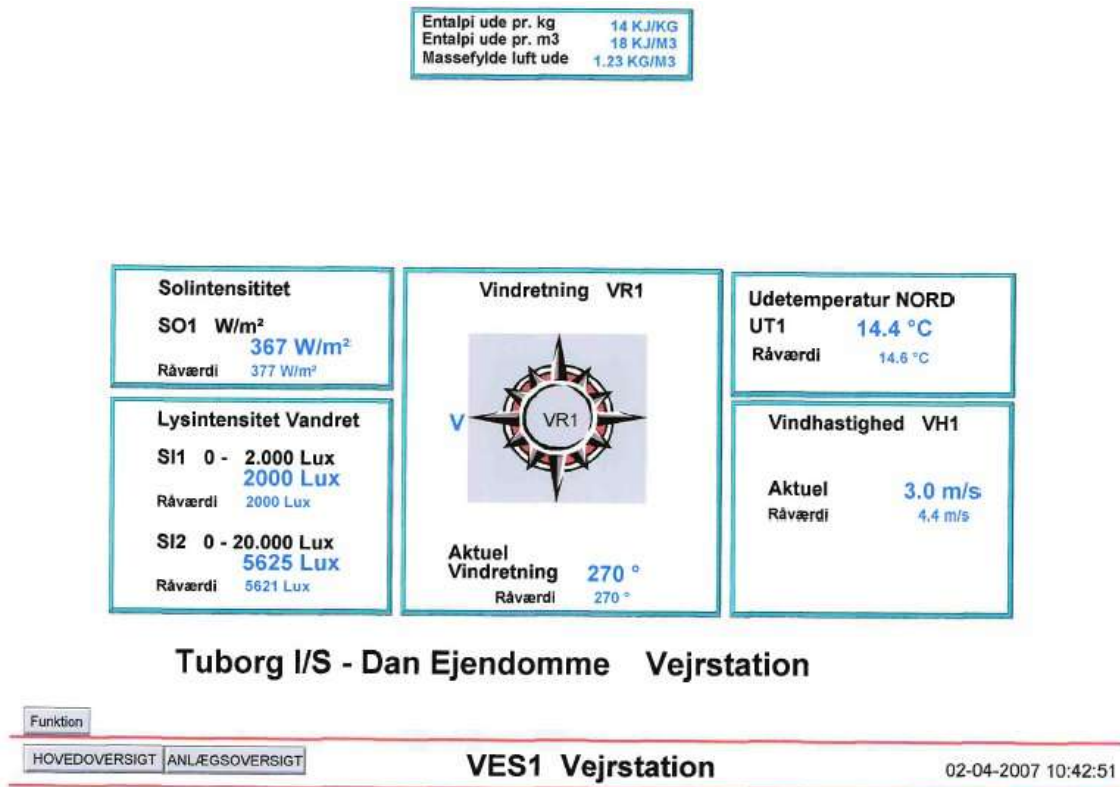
| | |
|---|---|
| Entalpi ude pr. kg | 14 KJ/KG |
| Entalpi ude pr. m3 | 18 KJ/M3 |
| Massefylde luft ude | 1.23 KG/M3 |

Solintensititet
SO1 W/m²
367 W/m²
Råværdi 377 W/m²

Lysintensitet Vandret
SI1 0 - 2.000 Lux
2000 Lux
Råværdi 2000 Lux
SI2 0 - 20.000 Lux
5625 Lux
Råværdi 5621 Lux

Vindretning VR1
V
VR1
Aktuel
Vindretning 270 °
Råværdi 270 °

Udetemperatur NORD
UT1 14.4 °C
Råværdi 14.6 °C

Vindhastighed VH1
Aktuel 3.0 m/s
Råværdi 4,4 m/s

Tuborg I/S - Dan Ejendomme Vejrstation

Funktion

HOVEDOVERSIGT ANLÆGSOVERSIGT

VES1 Vejrstation

02-04-2007 10:42:51